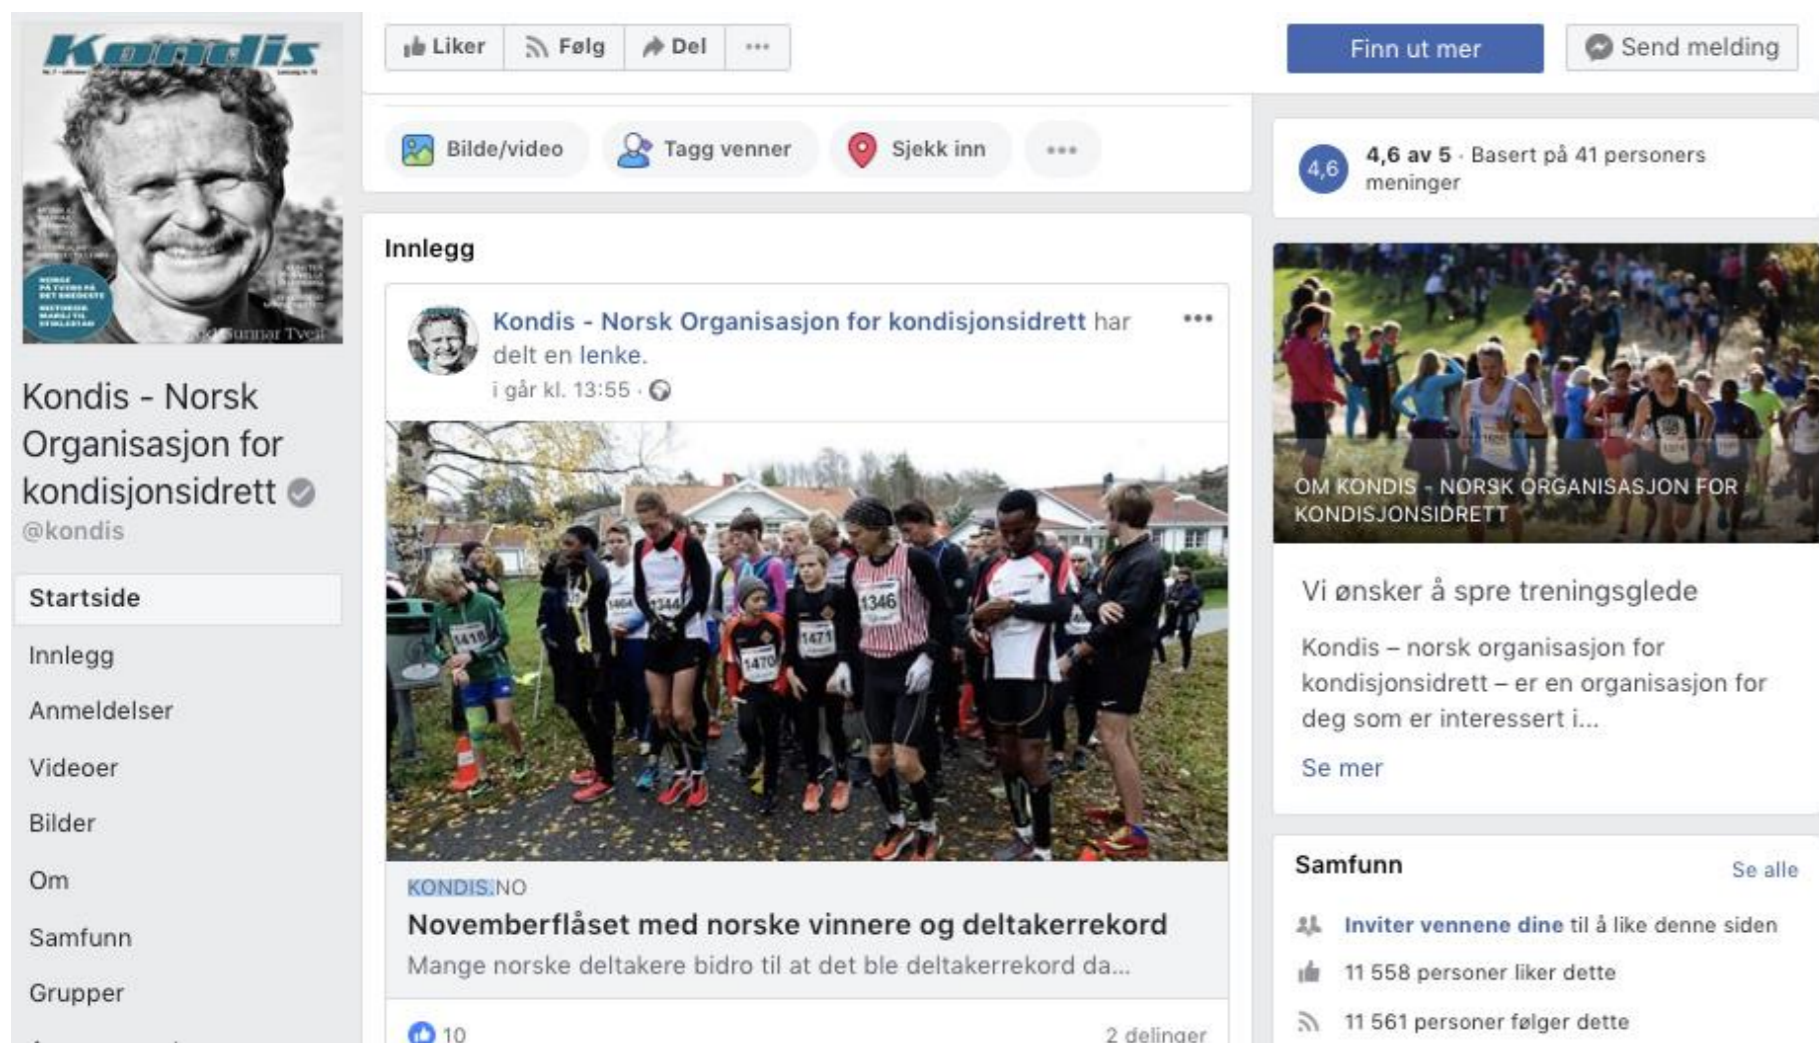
Kondis

Kondis - Norsk Organisasjon for kondisjonsidrett
@kondis

Startside
Innlegg
Anmeldelser
Videoer
Bilder
Om
Samfunn
Grupper

Liker
Følg
Del
...

Bilde/video
Tagg venner
Sjekk inn
...

Innlegg

Kondis - Norsk Organisasjon for kondisjonsidrett har delt en lenke.
i går kl. 13:55 ·

KONDIS.NO
Novemberfløset med norske vinnere og deltakerrekord
Mange norske deltakere bidro til at det ble deltakerrekord da...

10
2 delinger

Finn ut mer
Send melding

4,6
4,6 av 5 · Basert på 41 personers meninger

OM KONDIS - NORSK ORGANISASJON FOR KONDISJONSIDRETT

Vi ønsker å spre treningsglede

Kondis – norsk organisasjon for kondisjonsidrett – er en organisasjon for deg som er interessert i...

Se mer

Samfunn
Se alle

Inviter vennene dine til å like denne siden
11 558 personer liker dette
11 561 personer følger dette